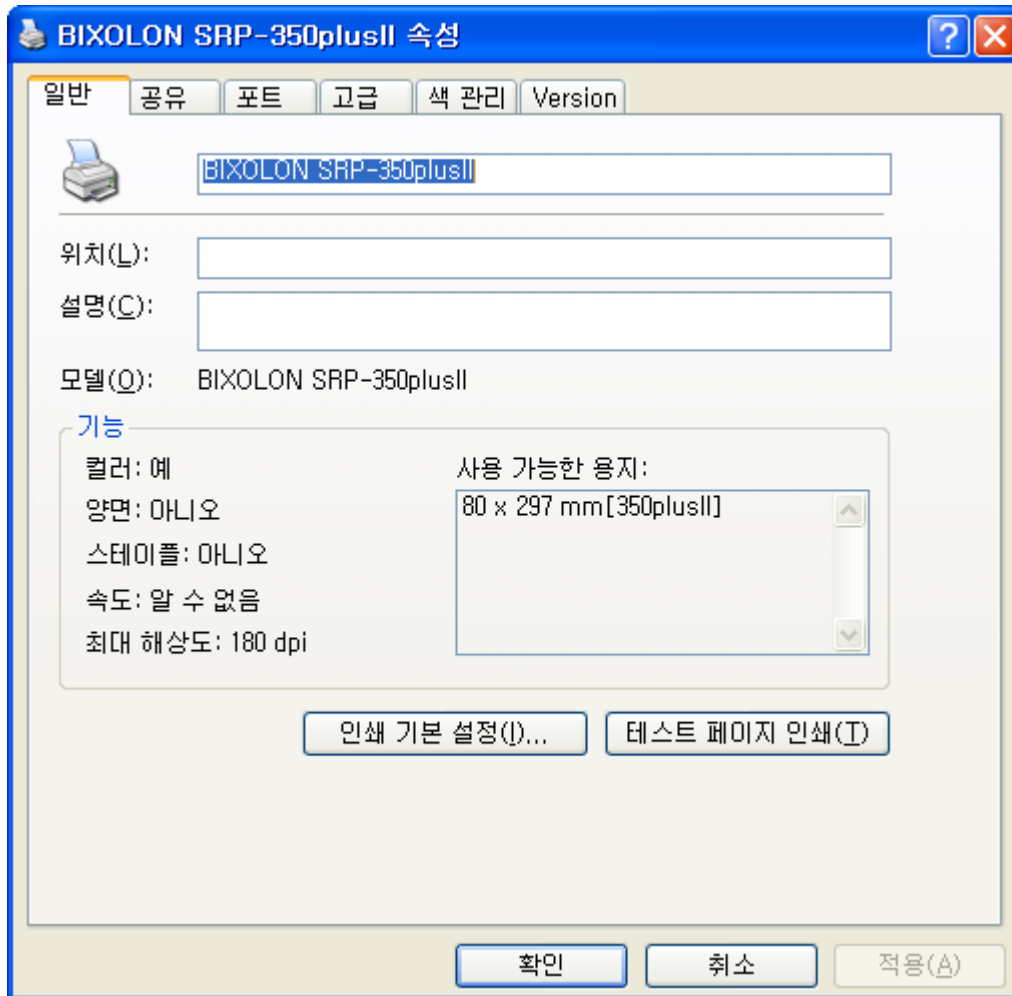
BIXOLON SRP-350plusII 속성

?

일반 | 공유 | 포트 | 고급 | 색 관리 | Version

BIXOLON SRP-350plusII

위치(L):

설명(C):

모델(O): BIXOLON SRP-350plusII

기능

컬러: 예

양면: 아니오

스테이플: 아니오

속도: 알 수 없음

최대 해상도: 180 dpi

사용 가능한 용지:

80 x 297 mm[350plusII]

인쇄 기본 설정(I)...

테스트 페이지 인쇄(T)

확인

취소

적용(A)